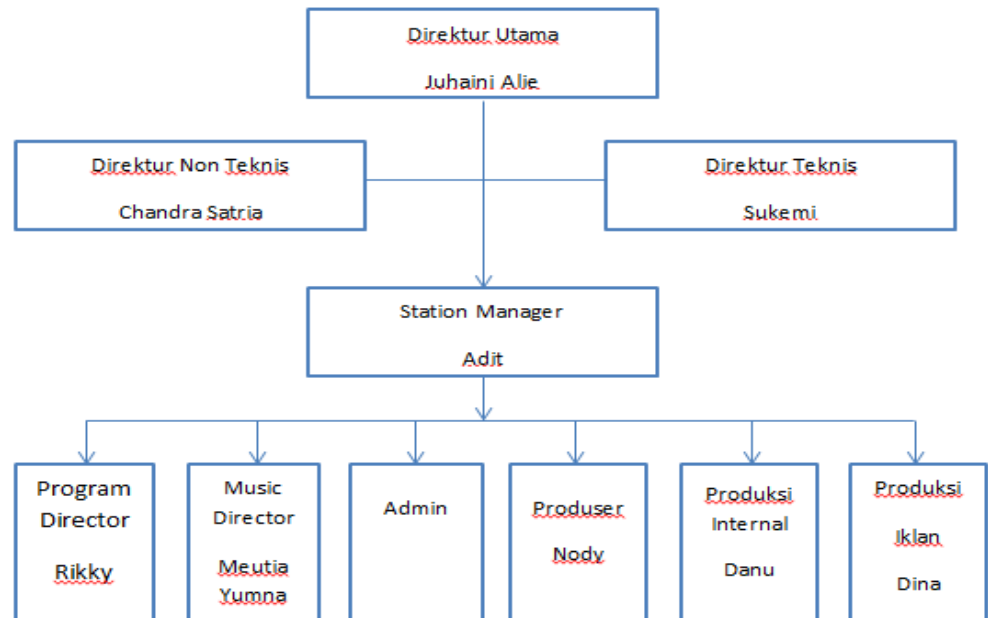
Direktur Utama

Juhaini Alie

Direktur Non Teknis

Chandra Satria

Direktur Teknis

Sukemi

Station Manager

Adit

Program Director

Rikky

Music Director

Meutia Yumna

Admin

Produser

Nody

Produksi Internal

Danu

Produksi Iklan

Dina